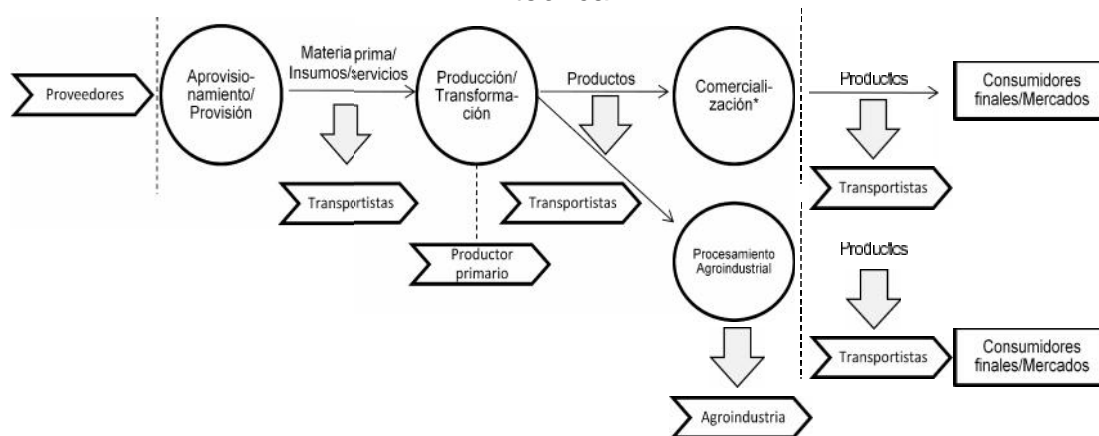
Proveedores

Aprovisionamiento/ Provisión

Materia prima/ Insumos/servicios

Transportistas

Producción/ Transformación

Productor primario

Productos

Transportistas

Comercialización*

Procesamiento Agroindustrial

Agroindustria

Productos

Transportistas

Consumidores finales/Mercados

Productos

Transportistas

Consumidores finales/Mercados